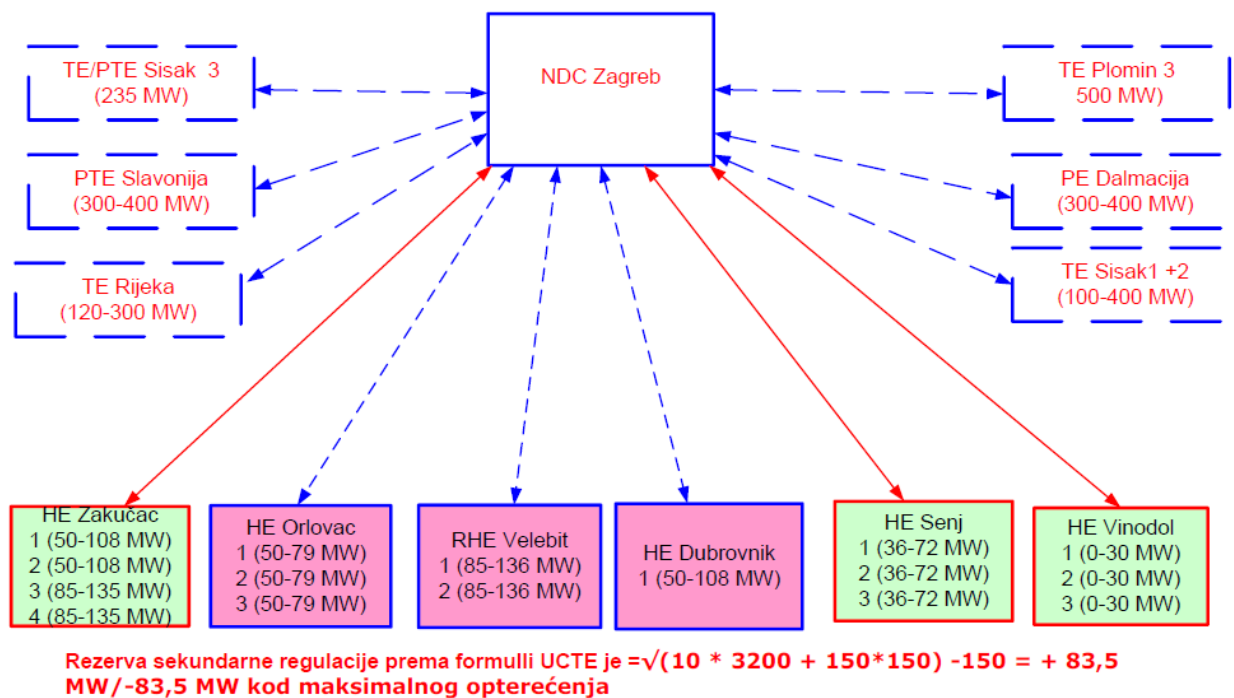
NDC Zagreb

TE/PTE Sisak 3
(235 MW)

PTE Slavonija
(300-400 MW)

TE Rijeka
(120-300 MW)

TE Plomin 3
500 MW)

PE Dalmacija
(300-400 MW)

TE Sisak1 +2
(100-400 MW)

HE Zakučac
1 (50-108 MW)
2 (50-108 MW)
3 (85-135 MW)
4 (85-135 MW)

HE Orlovac
1 (50-79 MW)
2 (50-79 MW)
3 (50-79 MW)

RHE Velebit
1 (85-136 MW)
2 (85-136 MW)

HE Dubrovnik
1 (50-108 MW)

HE Senj
1 (36-72 MW)
2 (36-72 MW)
3 (36-72 MW)

HE Vinodol
1 (0-30 MW)
2 (0-30 MW)
3 (0-30 MW)

Rezerva sekundarne regulacije prema formulli UCTE je $=\sqrt{(10 * 3200 + 150*150)} -150 = + 83,5$ MW/-83,5 MW kod maksimalnog opterećenja